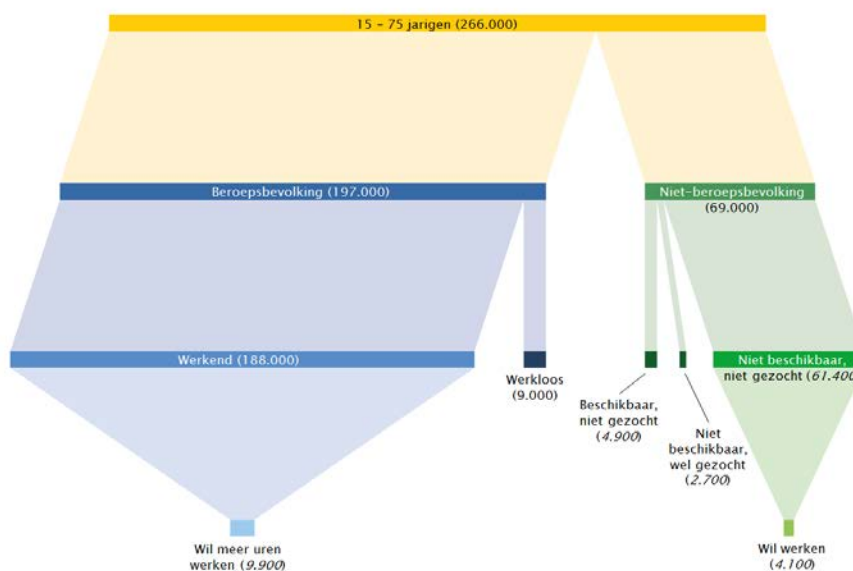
15 - 75 jarigen (266.000)

Beroepsbevolking (197.000)

Niet-beroepsbevolking (69.000)

Werkend (188.000)

Werkloos (9.000)

Beschikbaar, niet gezocht (*4.900*)

Niet beschikbaar, wel gezocht (*2.700*)

Niet beschikbaar, niet gezocht (*61.400*

Wil meer uren werken (*9.900*)

Wil werken (*4.100*)